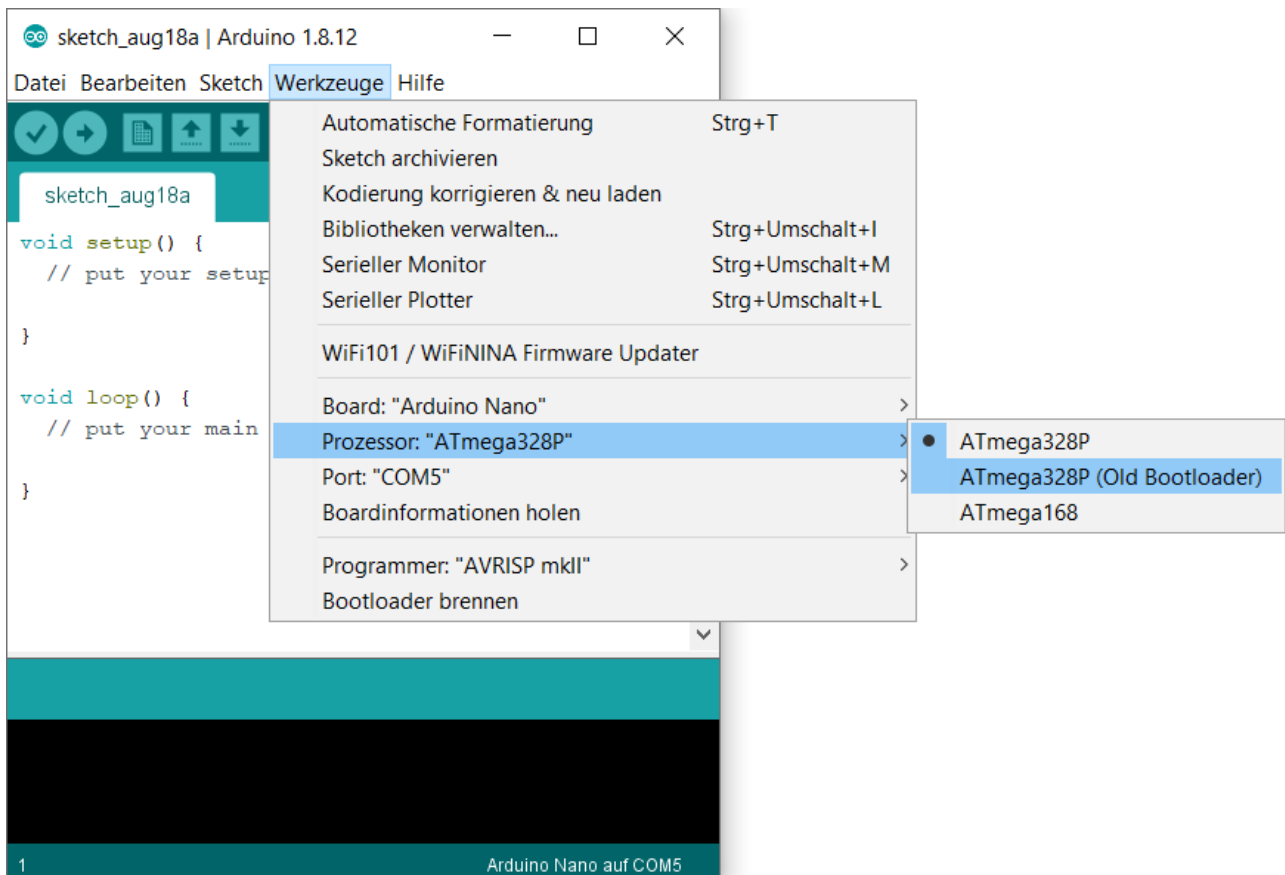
sketch_aug18a | Arduino 1.8.12

Datei Bearbeiten Sketch Werkzeuge Hilfe

sketch_aug18a

void setup() {
  // put your setup

}

void loop() {
  // put your main

}

Automatische Formatierung Strg+T
Sketch archivieren
Kodierung korrigieren & neu laden
Bibliotheken verwalten... Strg+Umschalt+I
Serieller Monitor Strg+Umschalt+M
Serieller Plotter Strg+Umschalt+L

WiFi101 / WiFiNINA Firmware Updater

Board: "Arduino Nano"
Prozessor: "ATmega328P"
Port: "COM5"
Boardinformationen holen

Programmer: "AVRISP mkII"
Bootloader brennen

ATmega328P
ATmega328P (Old Bootloader)
ATmega168

1 Arduino Nano auf COM5